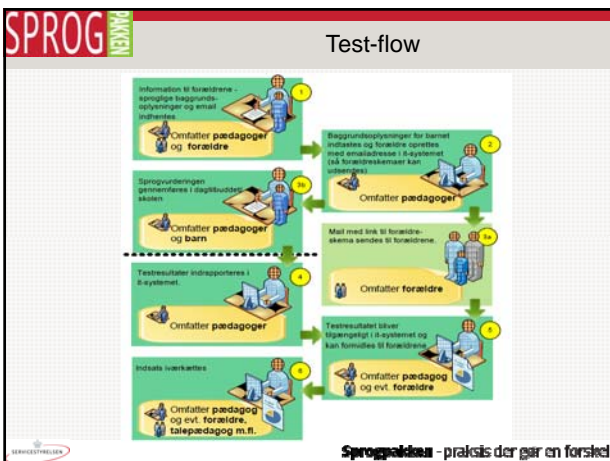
SPROG PAKKEN

Test-flow

Information til forældrene - sproglige baggrundsoplysninger og email indhentes.

1

Omfatter pædagoger og forældre

Baggrundsoplysninger for barnet indtastes og forældre oprettes med emailadresse i it-systemet (så forældreskemaer kan udsendes)

2

Omfatter pædagoger

Sprogvurderingen gennemføres i dagtilbuddet/skolen

3b

Omfatter pædagoger og barn

Mail med link til forældreskema sendes til forældrene.

3a

Omfatter forældre

Testresultater indrapporteres i it-systemet.

4

Omfatter pædagoger

Testresultatet bliver tilgængeligt i it-systemet og kan formidles til forældrene.

5

Omfatter pædagog og evt. forældre

Indsats iværksættes

6

Omfatter pædagog og evt. forældre, talepædagog m.fl.

SERVICESTYRELSEN

Sprogpakken - praksis der gør en forskel